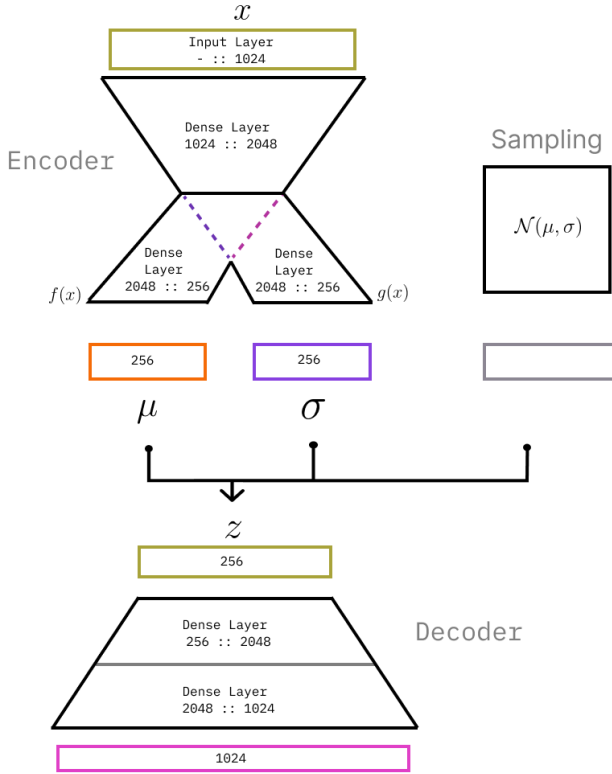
$x$

Input Layer
- :: 1024

Dense Layer
1024 :: 2048

Encoder

Sampling

$\mathcal{N}(\mu, \sigma)$

Dense Layer
2048 :: 256

Dense Layer
2048 :: 256

$f(x)$

$g(x)$

256

256

$\mu$

$\sigma$

$z$

256

Dense Layer
256 :: 2048

Decoder

Dense Layer
2048 :: 1024

1024